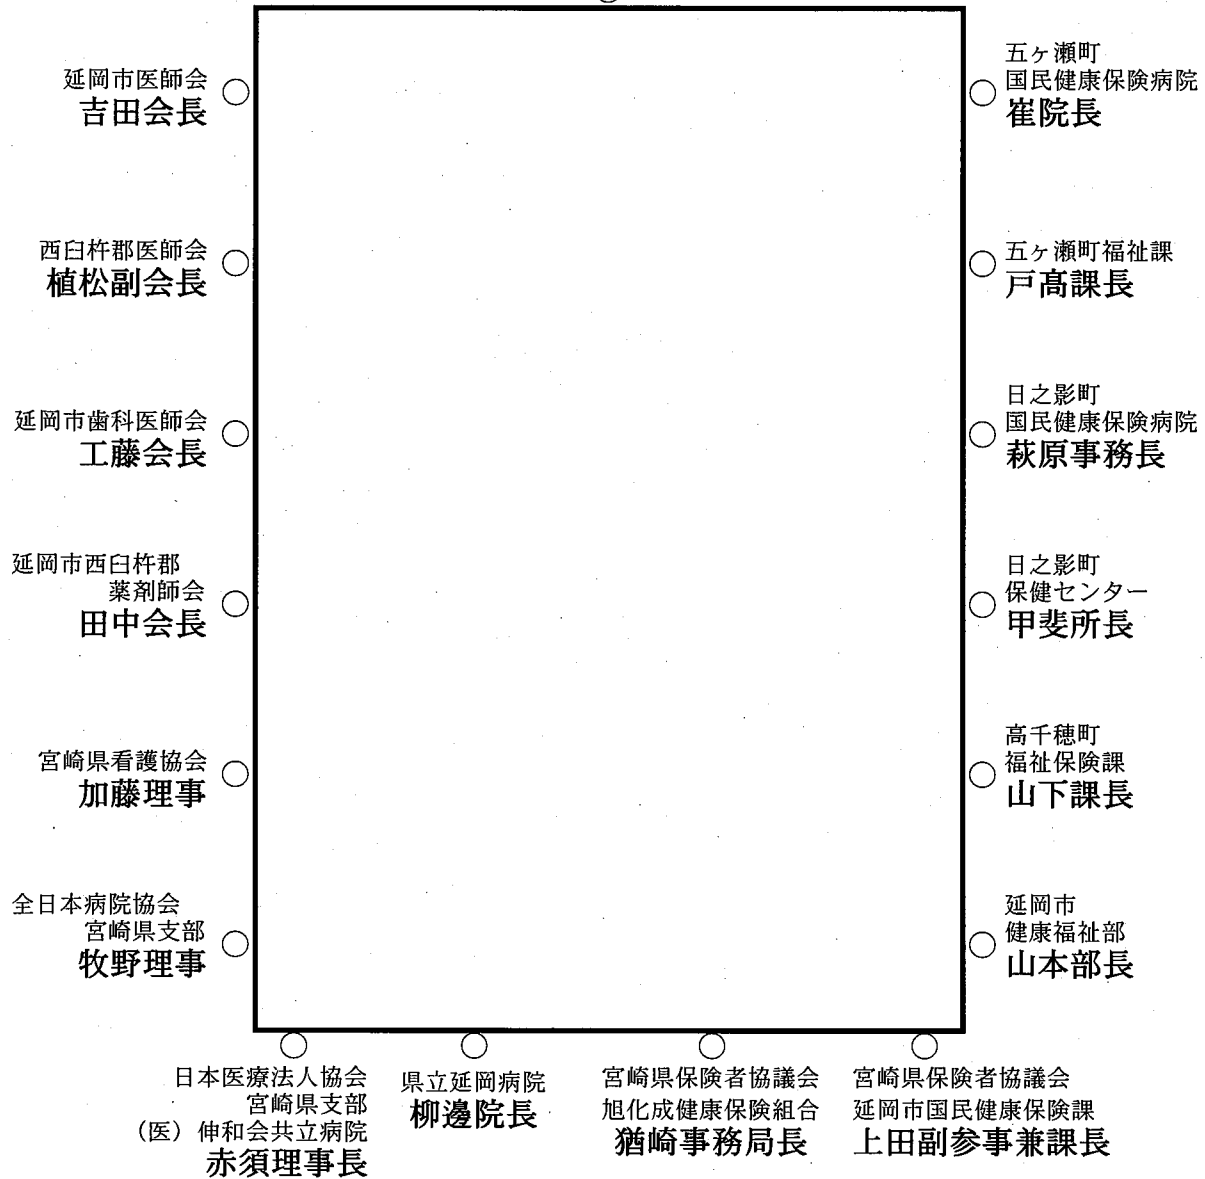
延岡市医師会
吉田会長

西臼杵郡医師会
植松副会長

延岡市歯科医師会
工藤会長

延岡市西臼杵郡
薬剤師会
田中会長

宮崎県看護協会
加藤理事

全日本病院協会
宮崎県支部
牧野理事

五ヶ瀬町
国民健康保険病院
崔院長

五ヶ瀬町福祉課
戸高課長

日之影町
国民健康保険病院
萩原事務長

日之影町
保健センター
甲斐所長

高千穂町
福祉保険課
山下課長

延岡市
健康福祉部
山本部長

日本医療法人協会
宮崎県支部
（医）伸和会共立病院
赤須理事長

県立延岡病院
柳邊院長

宮崎県保険者協議会
旭化成健康保険組合
猶崎事務局長

宮崎県保険者協議会
延岡市国民健康保険課
上田副参事兼課長